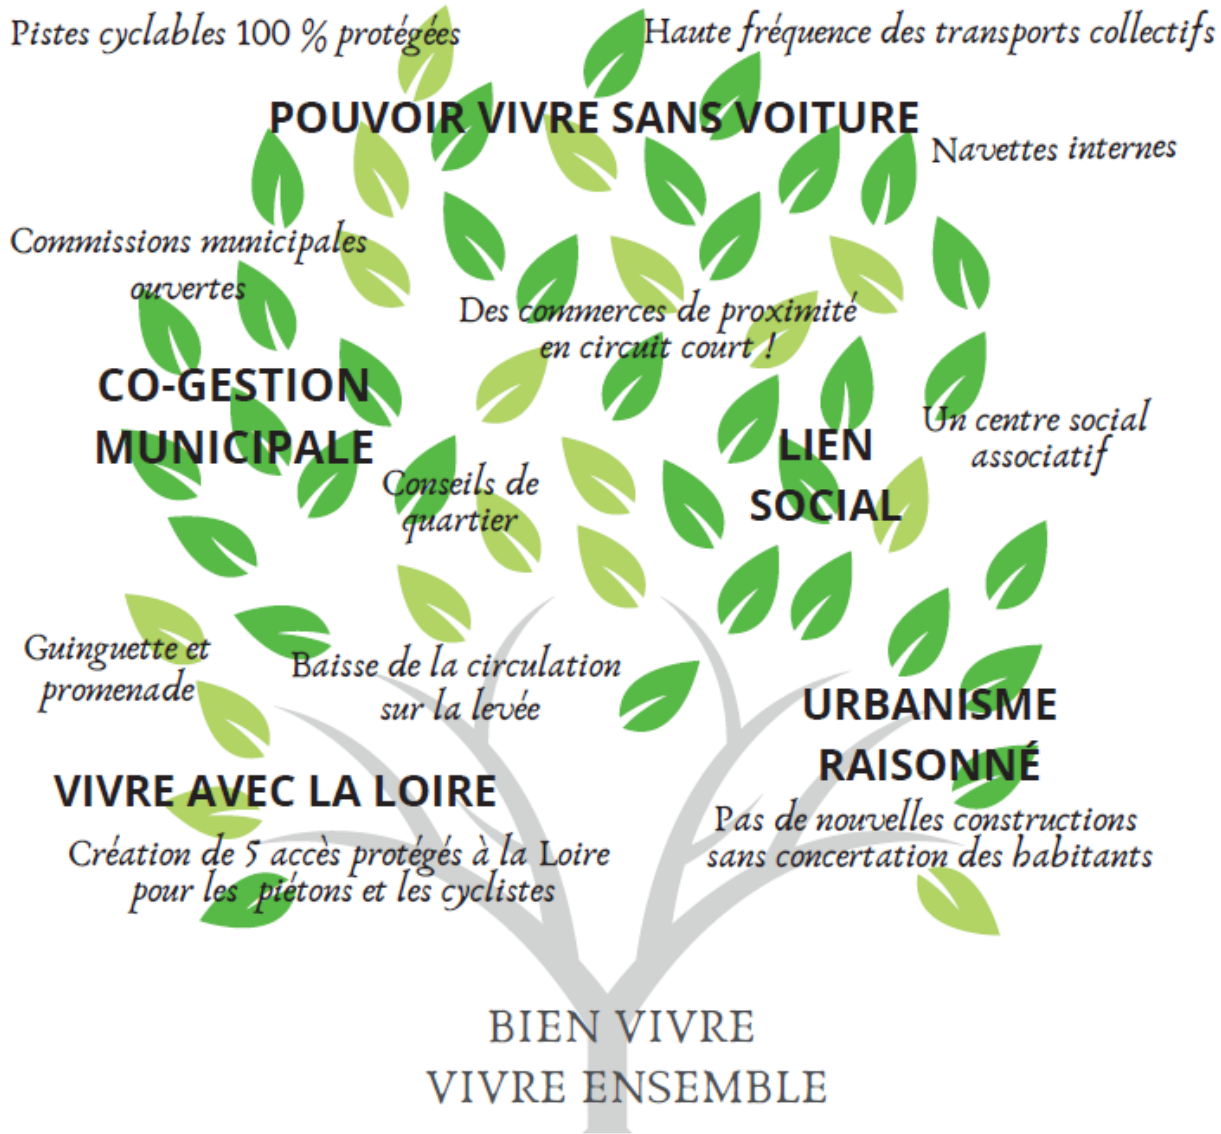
Pistes cyclables 100 % protégées

Haute fréquence des transports collectifs

POUVOIR VIVRE SANS VOITURE

Navettes internes

Commissions municipales ouvertes

Des commerces de proximité en circuit court !

CO-GESTION MUNICIPALE

Un centre social associatif

LIEN SOCIAL

Conseils de quartier

Guinguette et promenade

Baisse de la circulation sur la levée

URBANISME RAISONNÉ

VIVRE AVEC LA LOIRE

Pas de nouvelles constructions sans concertation des habitants

Création de 5 accès protégés à la Loire pour les piétons et les cyclistes

BIEN VIVRE
VIVRE ENSEMBLE